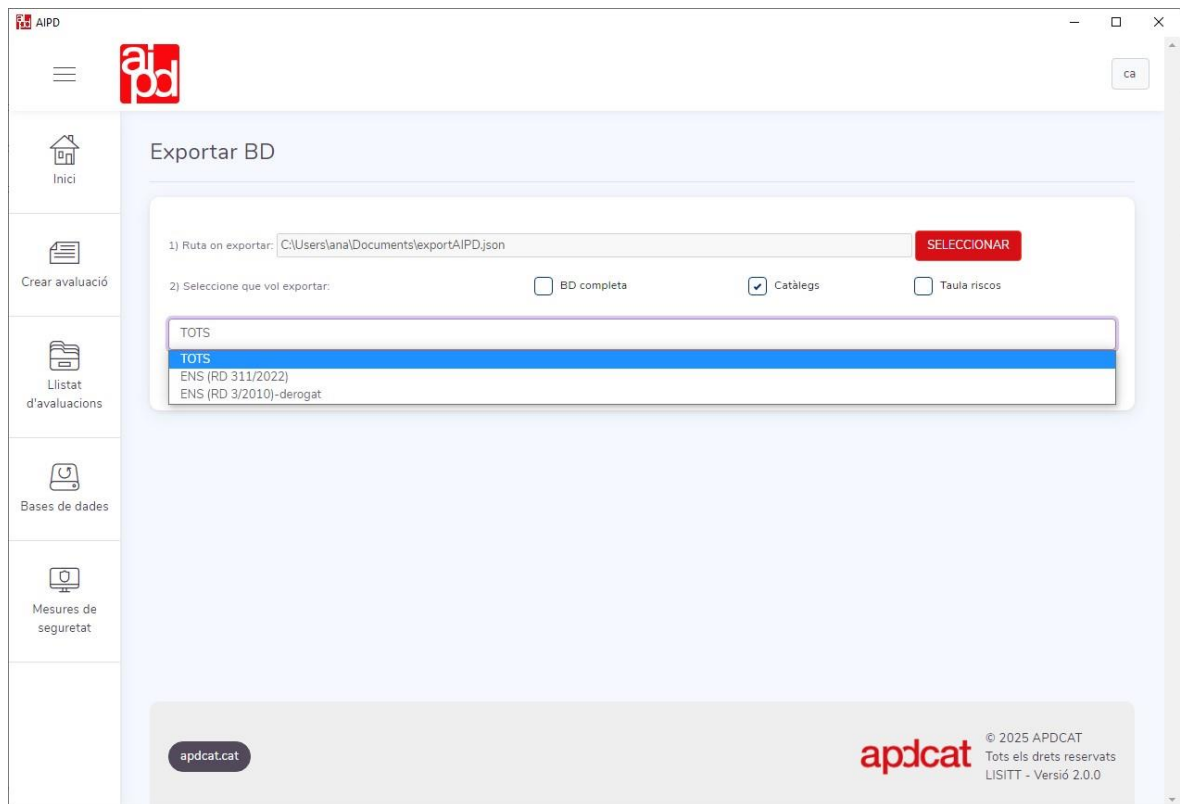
AIPD

aipd

ca

Inici

Crear avaluació

Llistat d'avaluacions

Bases de dades

Mesures de seguretat

Exportar BD

1) Ruta on exportar: C:\Users\ana\Documents\exportAIPD.json

SELECCIONAR

2) Seleccione que vol exportar:

BD completa

Catàlegs

Taula riscos

TOTS

TOTS
ENS (RD 311/2022)
ENS (RD 3/2010)-derogat

apdcat.cat

apdcat

© 2025 APDCAT
Tots els drets reservats
LISITT - Versió 2.0.0